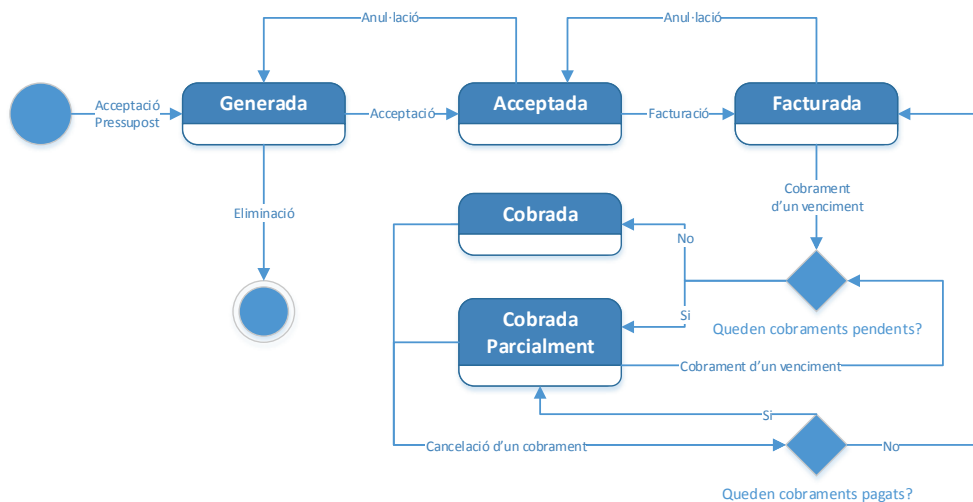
Anul·lació

Anul·lació

Acceptació Pressupost

Generada

Acceptació

Acceptada

Facturació

Facturada

Eliminació

Cobrament d'un venciment

Cobrada

No

Si

Queden cobraments pendents?

Cobrada Parcialment

Cobrament d'un venciment

Si

Cancelació d'un cobrament

No

Queden cobraments pagats?